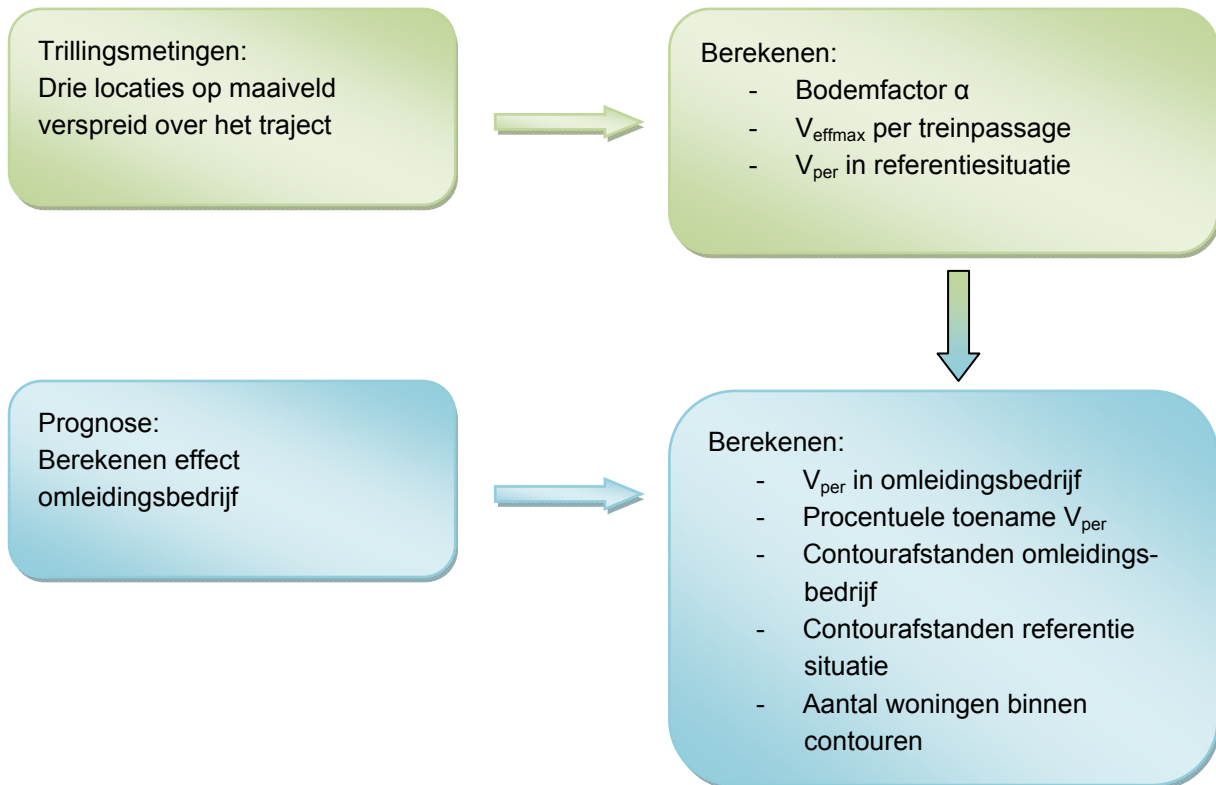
Trillingsmetingen:
Drie locaties op maaiveld verspreid over het traject

Berekenen:
- Bodemfactor α
- $V_{effmax}$ per treinpassage
- $V_{per}$ in referentiesituatie

Prognose:
Berekenen effect omleidingsbedrijf

Berekenen:
- $V_{per}$ in omleidingsbedrijf
- Procentuele toename $V_{per}$
- Contourafstanden omleidingsbedrijf
- Contourafstanden referentie situatie
- Aantal woningen binnen contouren